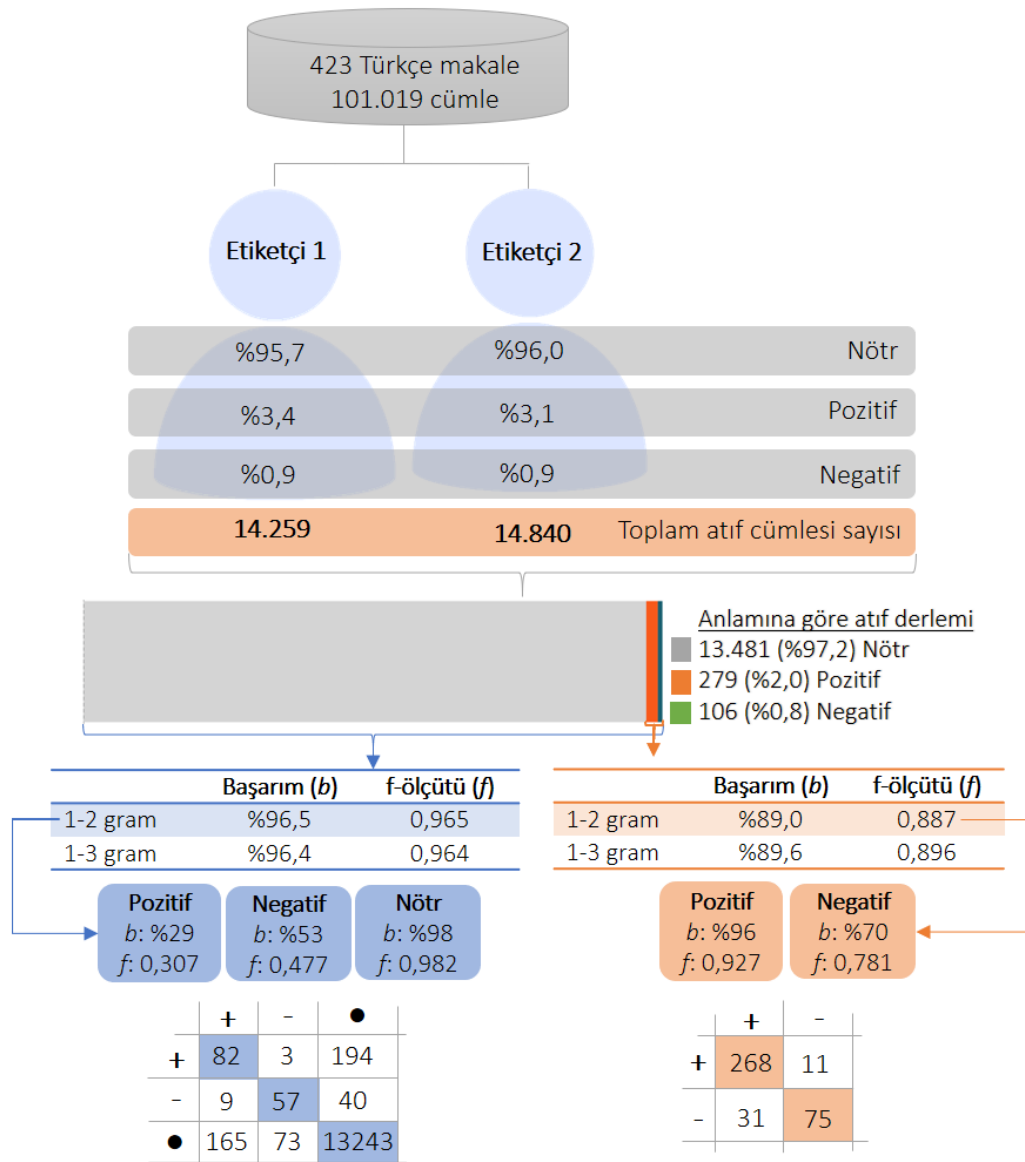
423 Türkçe makale
101.019 cümle

Etiketçi 1

Etiketçi 2

%95,7 %96,0 Nötr

%3,4 %3,1 Pozitif

%0,9 %0,9 Negatif

14.259 14.840 Toplam atıf cümlesi sayısı

Anlamına göre atıf derlemi
13.481 (%97,2) Nötr
279 (%2,0) Pozitif
106 (%0,8) Negatif

| | Başarım (*b*) | f-ölçütü (*f*) |
|---|---|---|
| 1-2 gram | %96,5 | 0,965 |
| 1-3 gram | %96,4 | 0,964 |

| | Başarım (*b*) | f-ölçütü (*f*) |
|---|---|---|
| 1-2 gram | %89,0 | 0,887 |
| 1-3 gram | %89,6 | 0,896 |

Pozitif
*b*: %29
*f*: 0,307

Negatif
*b*: %53
*f*: 0,477

Nötr
*b*: %98
*f*: 0,982

Pozitif
*b*: %96
*f*: 0,927

Negatif
*b*: %70
*f*: 0,781

| | + | - | ● |
|---|---|---|---|
| + | 82 | 3 | 194 |
| - | 9 | 57 | 40 |
| ● | 165 | 73 | 13243 |

| | + | - |
|---|---|---|
| + | 268 | 11 |
| - | 31 | 75 |